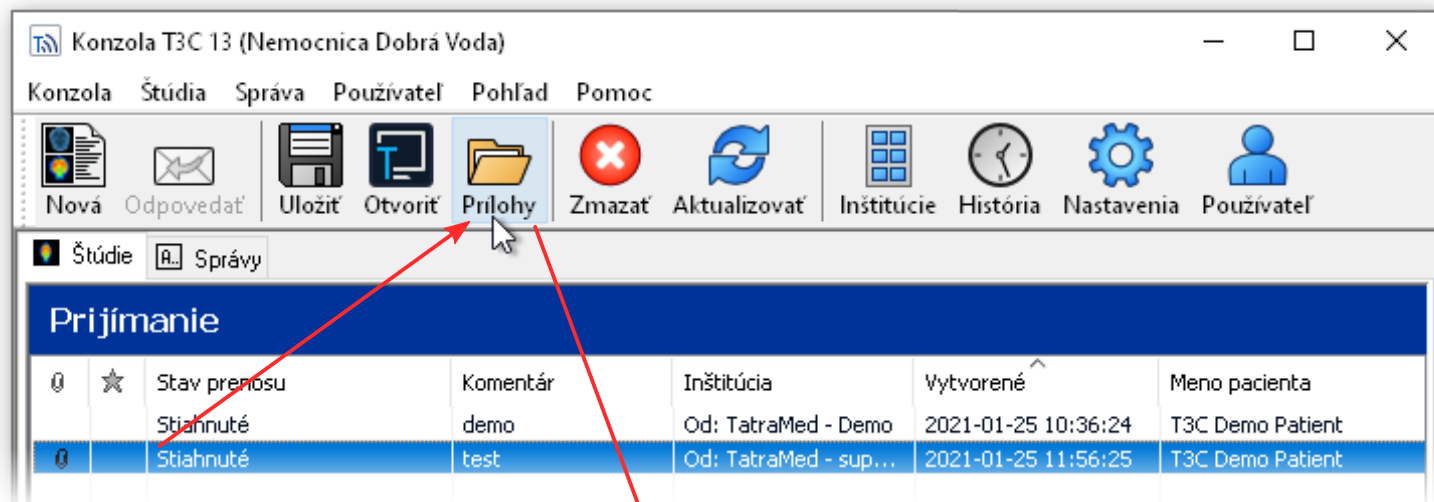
Konzola T3C 13 (Nemocnica Dobrá Voda)

Konzola Štúdia Správa Používateľ Pohľad Pomoc

Nová Odpovedať Uložiť Otvoriť Prílohy Zmazať Aktualizovať Inštitúcie História Nastavenia Používateľ

Štúdie Správy

Prijímanie

|  |  | Stav prenosu | Komentár | Inštitúcia | Vytvorené | Meno pacienta |
|---|---|---|---|---|---|---|
|  |  | Stiahnuté | demo | Od: TatraMed - Demo | 2021-01-25 10:36:24 | T3C Demo Patient |
|  |  | Stiahnuté | test | Od: TatraMed - sup... | 2021-01-25 11:56:25 | T3C Demo Patient |